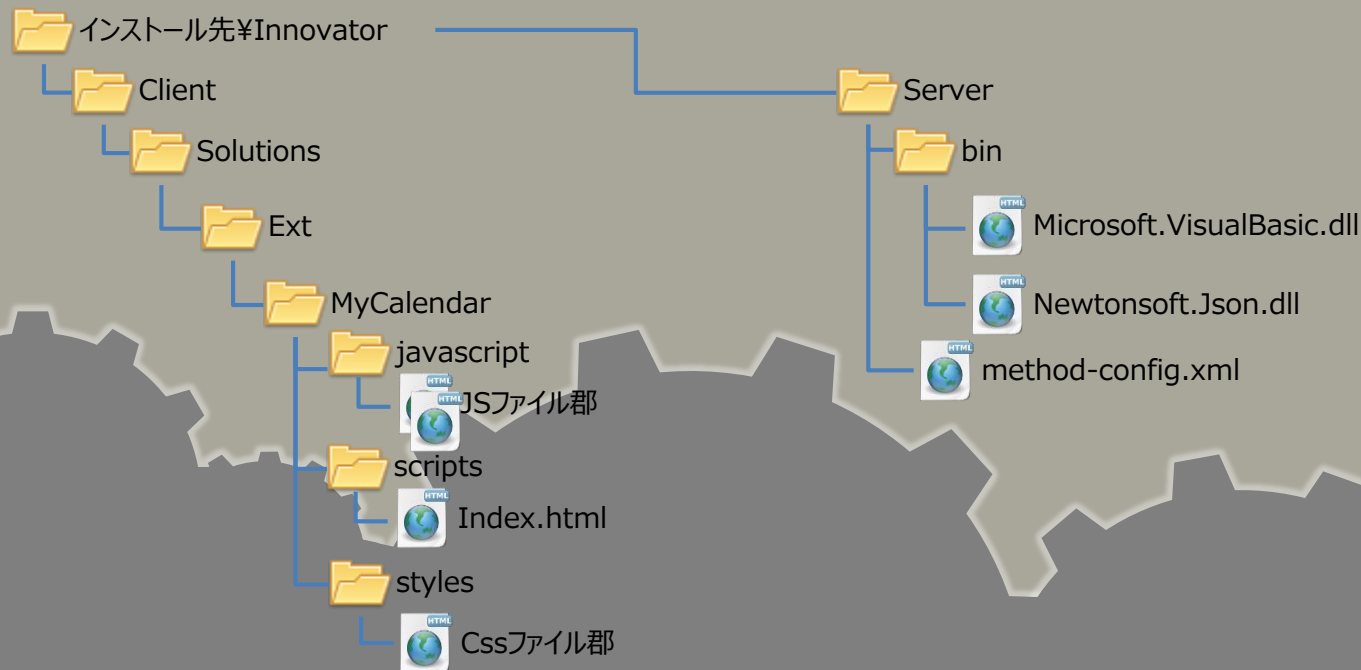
インストール先¥Innovator

Client

Solutions

Ext

MyCalendar

javascript

HTML
HTML
JSファイル群

scripts

HTML
Index.html

styles

HTML
Cssファイル群

Server

bin

HTML
Microsoft.VisualBasic.dll

HTML
Newtonsoft.Json.dll

HTML
method-config.xml